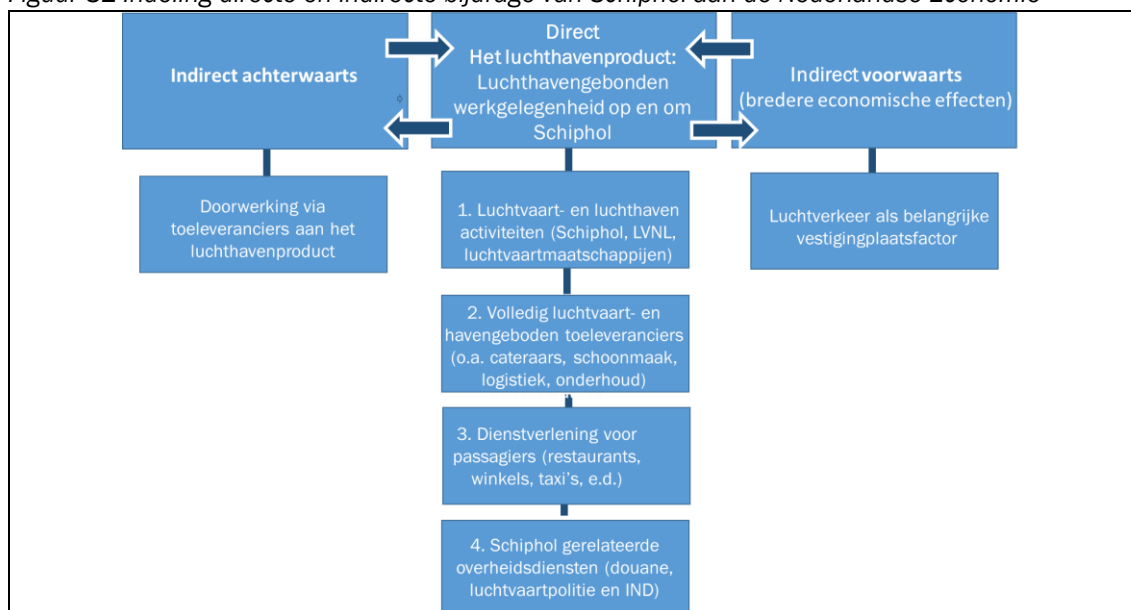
Figuur 61 Indeling directe en indirecte bijdrage van Schiphol aan de Nederlandse Economie

Indirect achterwaarts

Direct
Het luchthavenproduct: Luchthavengebonden werkgelegenheid op en om Schiphol

Indirect voorwaarts (bredere economische effecten)

Doorwerking via toeleveranciers aan het luchthavenproduct

1. Luchtvaart- en luchthaven activiteiten (Schiphol, LVNL, luchtvaartmaatschappijen)

Luchtverkeer als belangrijke vestigingplaatsfactor

2. Volledig luchtvaart- en havengeboden toeleveranciers (o.a. cateraars, schoonmaak, logistiek, onderhoud)

3. Dienstverlening voor passagiers (restaurants, winkels, taxi's, e.d.)

4. Schiphol gerelateerde overheidsdiensten (douane, luchtvaartpolitie en IND)